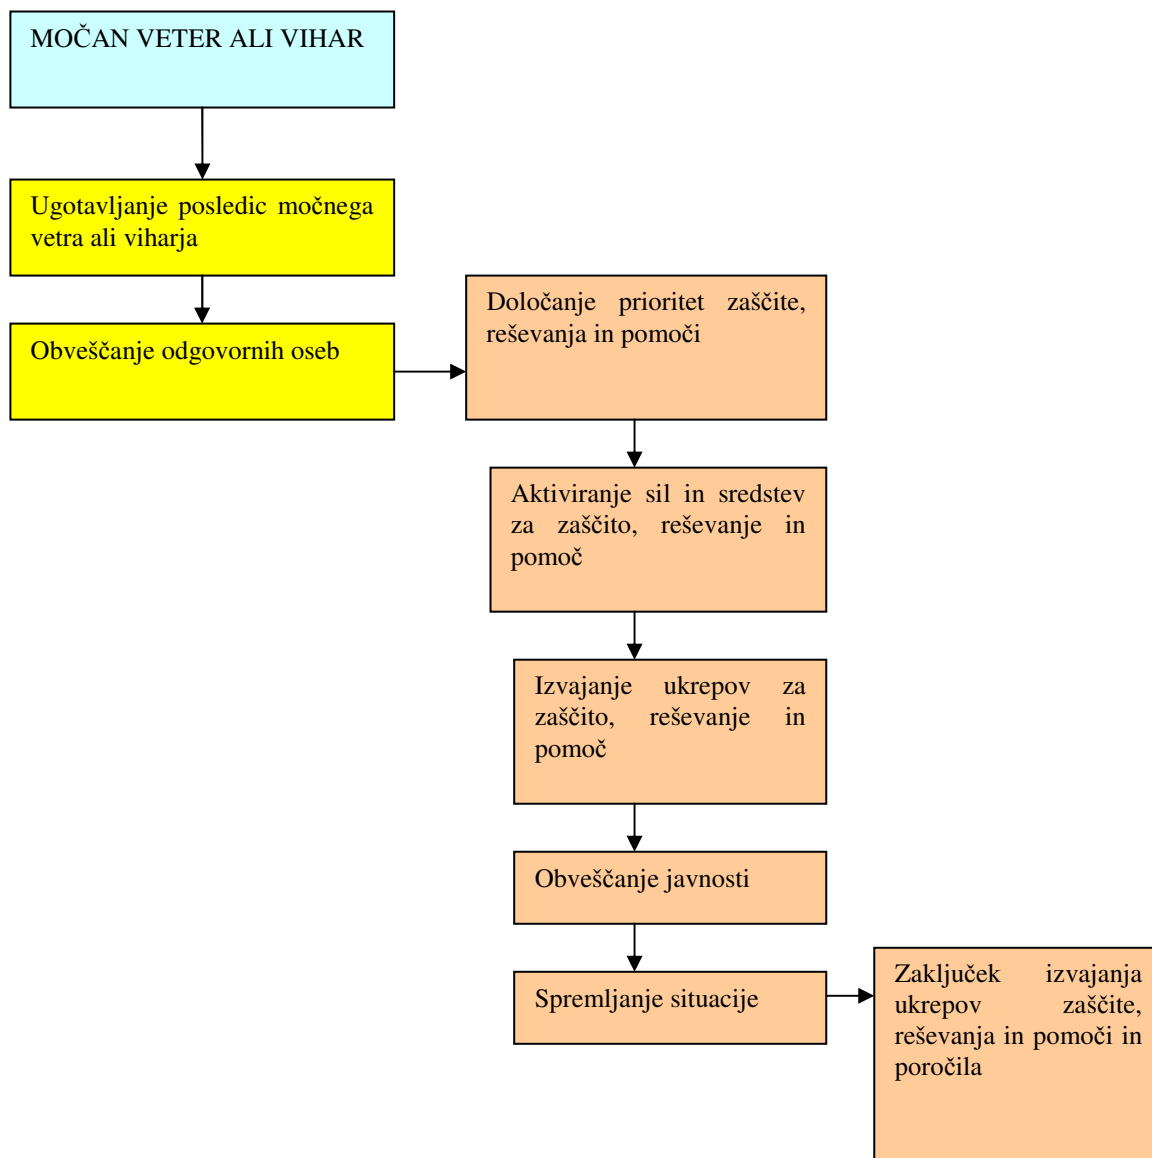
MOČAN VETER ALI VIHAR

Ugotavljanje posledic močnega vetra ali viharja

Obveščanje odgovornih oseb

Določanje prioritet zaščite, reševanja in pomoči

Aktiviranje sil in sredstev za zaščito, reševanje in pomoč

Izvajanje ukrepov za zaščito, reševanje in pomoč

Obveščanje javnosti

Spremljanje situacije

Zaključek izvajanja ukrepov zaščite, reševanja in pomoči in poročila